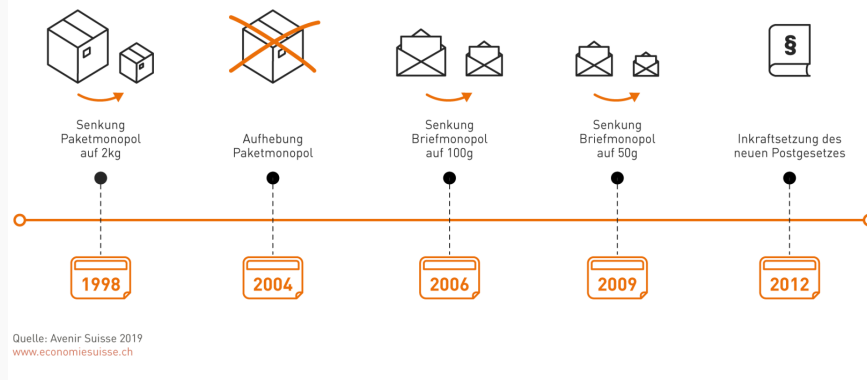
Senkung Paketmonopol auf 2kg

Aufhebung Paketmonopol

Senkung Briefmonopol auf 100g

Senkung Briefmonopol auf 50g

§

Inkraftsetzung des neuen Postgesetzes

1998

2004

2006

2009

2012

Quelle: Avenir Suisse 2019
www.economiesuisse.ch